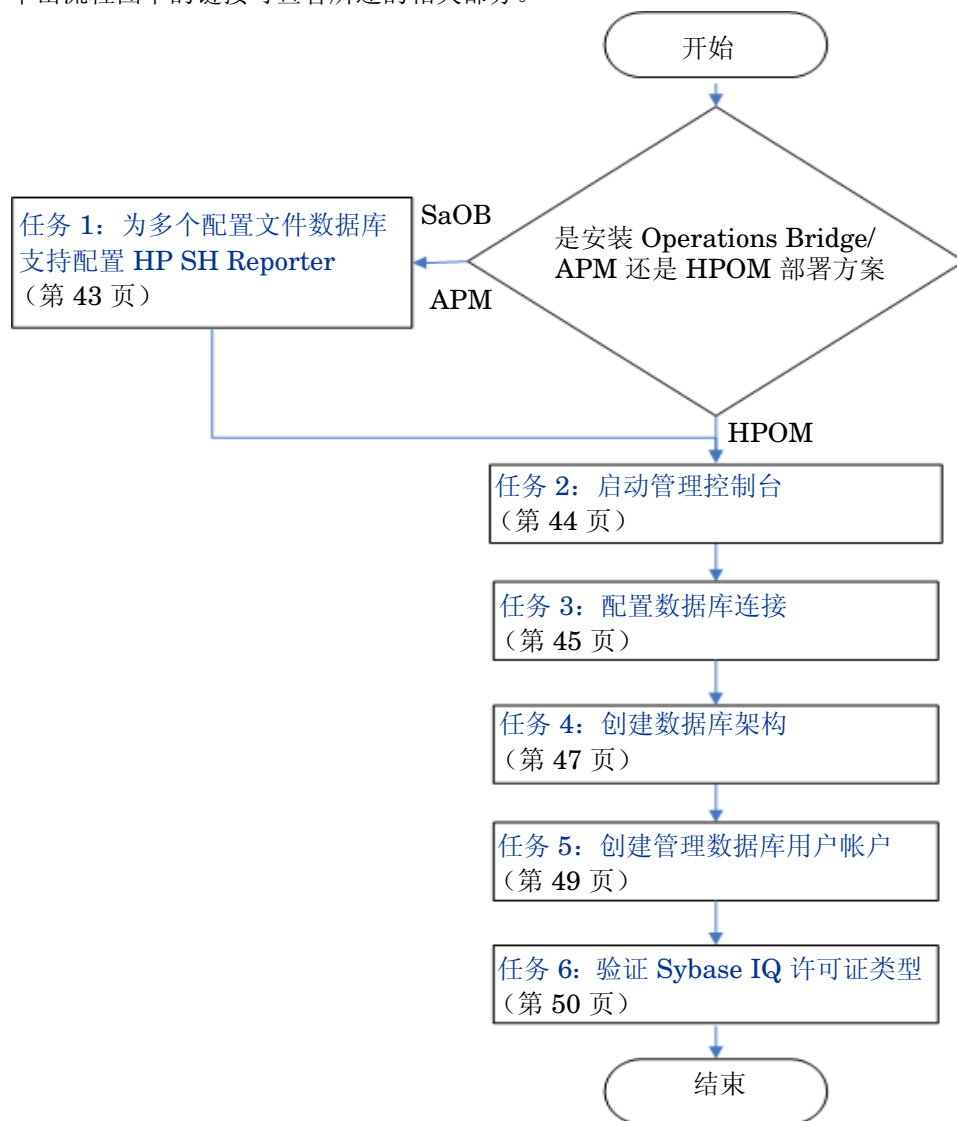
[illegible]

开始

是安装 Operations Bridge/ APM 还是 HPOM 部署方案

SaOB

APM

任务 1：为多个配置文件数据库支持配置 HP SH Reporter （第 43 页）

HPOM

任务 2：启动管理控制台 （第 44 页）

任务 3：配置数据库连接 （第 45 页）

任务 4：创建数据库架构 （第 47 页）

任务 5：创建管理数据库用户帐户 （第 49 页）

任务 6：验证 Sybase IQ 许可证类型 （第 50 页）

结束